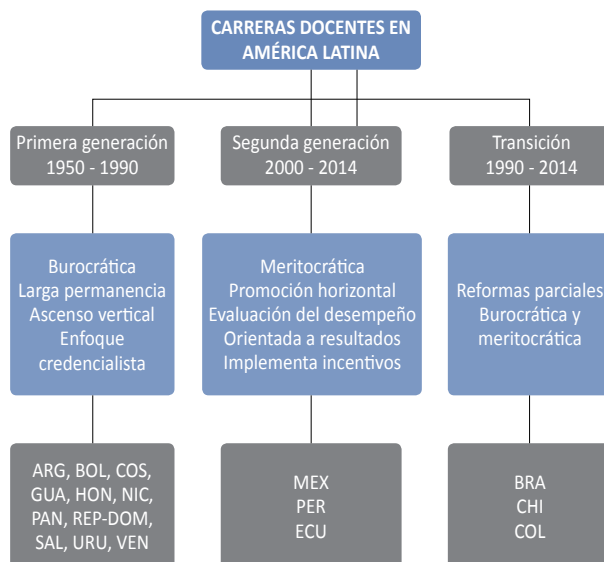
CARRERAS DOCENTES EN AMÉRICA LATINA

Primera generación
1950 - 1990

Burocrática
Larga permanencia
Ascenso vertical
Enfoque credencialista

ARG, BOL, COS, GUA, HON, NIC, PAN, REP-DOM, SAL, URU, VEN

Segunda generación
2000 - 2014

Meritocrática
Promoción horizontal
Evaluación del desempeño
Orientada a resultados
Implementa incentivos

MEX
PER
ECU

Transición
1990 - 2014

Reformas parciales
Burocrática y meritocrática

BRA
CHI
COL